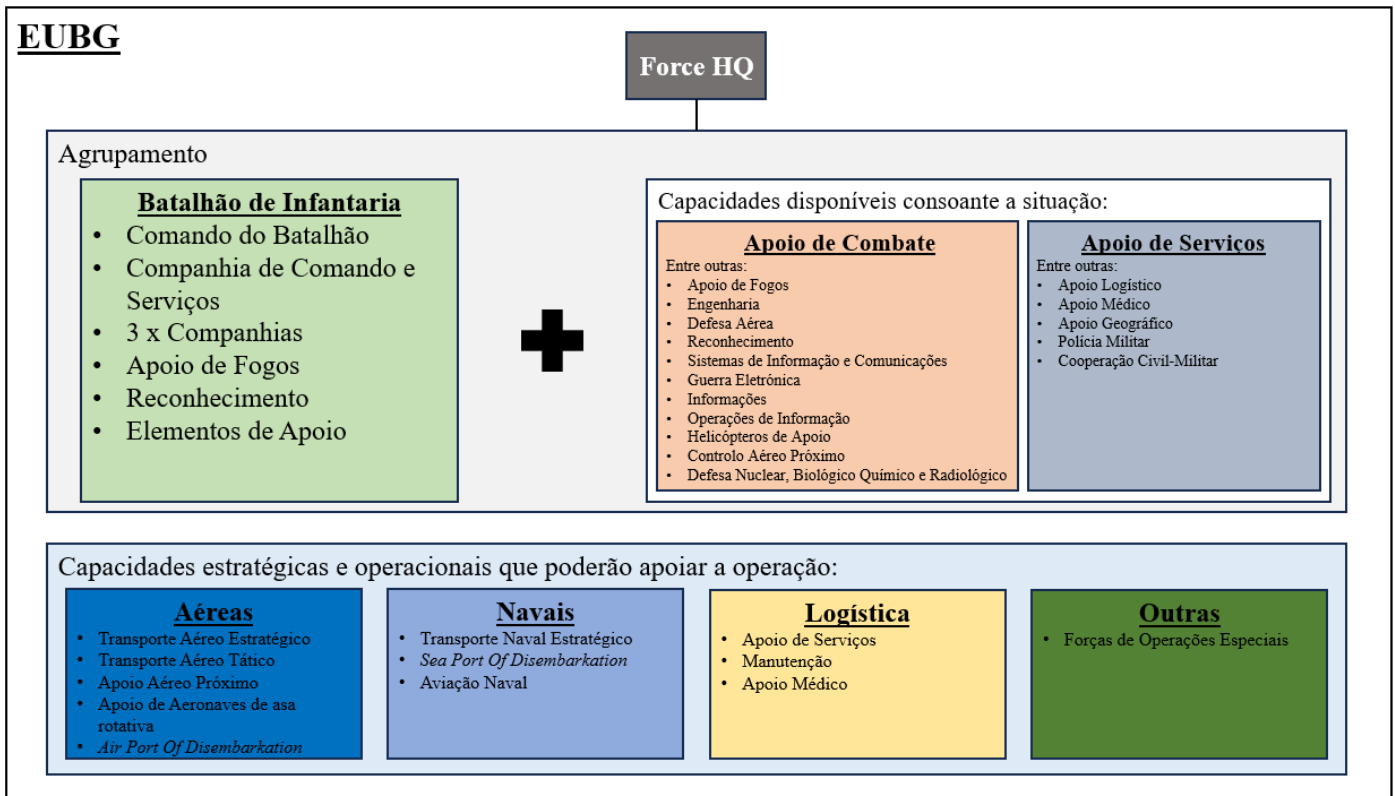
EUBG

Force HQ

Agrupamento

Batalhão de Infantaria
- Comando do Batalhão
- Companhia de Comando e Serviços
- 3 x Companhias
- Apoio de Fogos
- Reconhecimento
- Elementos de Apoio

Capacidades disponíveis consoante a situação:

Apoio de Combate
Entre outras:
- Apoio de Fogos
- Engenharia
- Defesa Aérea
- Reconhecimento
- Sistemas de Informação e Comunicações
- Guerra Eletrônica
- Informações
- Operações de Informação
- Helicópteros de Apoio
- Controlo Aéreo Próximo
- Defesa Nuclear, Biológico Químico e Radiológico

Apoio de Serviços
Entre outras:
- Apoio Logístico
- Apoio Médico
- Apoio Geográfico
- Polícia Militar
- Cooperação Civil-Militar

Capacidades estratégicas e operacionais que poderão apoiar a operação:

Aéreas
- Transporte Aéreo Estratégico
- Transporte Aéreo Tático
- Apoio Aéreo Próximo
- Apoio de Aeronaves de asa rotativa
- Air Port Of Disembarkation

Navais
- Transporte Naval Estratégico
- Sea Port Of Disembarkation
- Aviação Naval

Logística
- Apoio de Serviços
- Manutenção
- Apoio Médico

Outras
- Forças de Operações Especiais